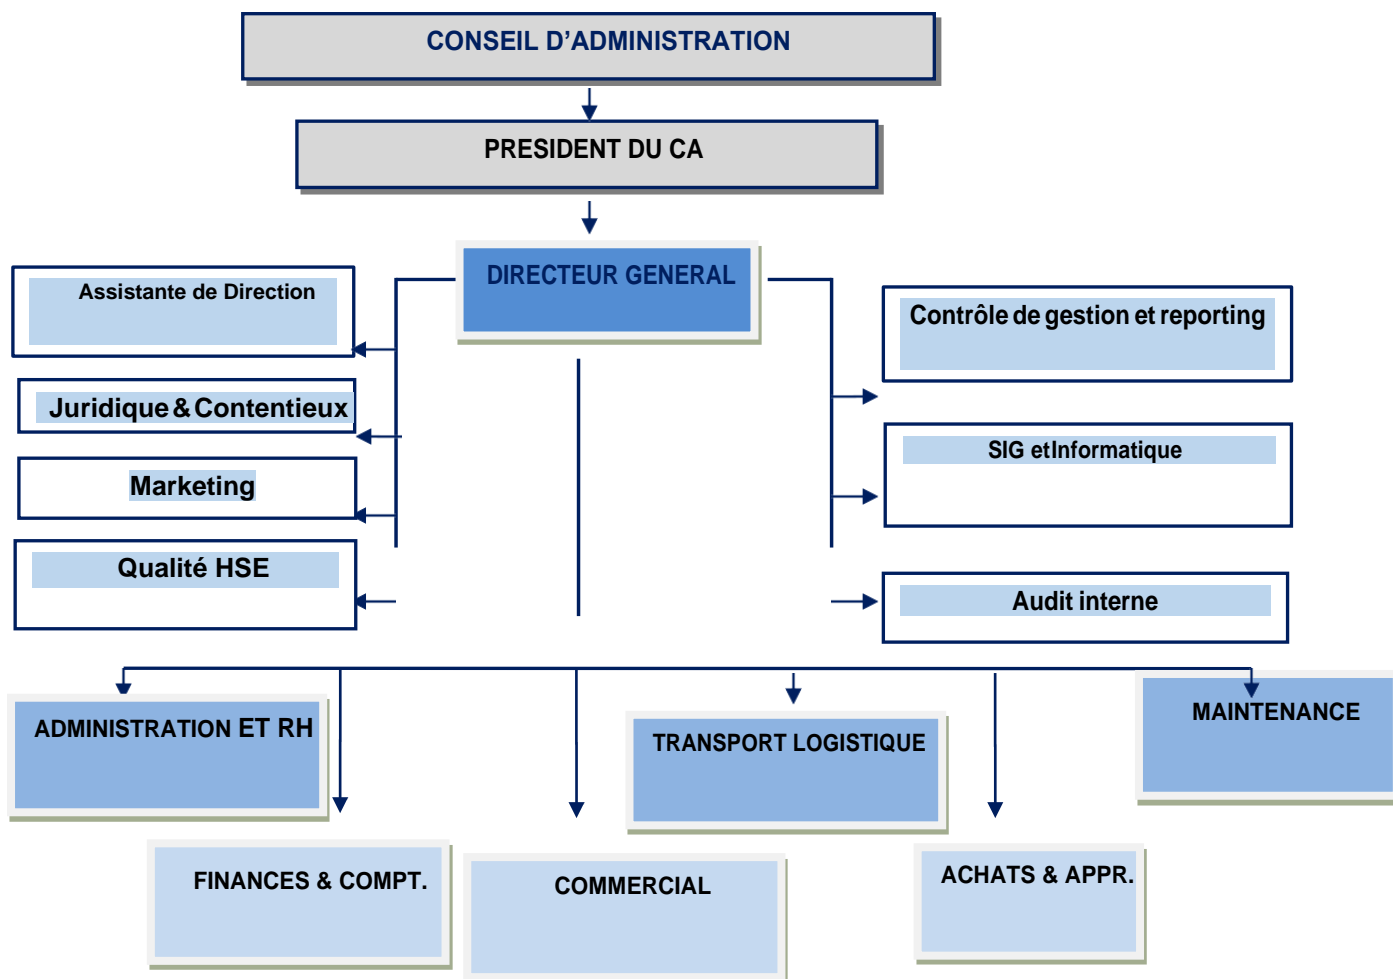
CONSEIL D'ADMINISTRATION

PRESIDENT DU CA

DIRECTEUR GENERAL

Assistante de Direction

Juridique & Contentieux

Marketing

Qualité HSE

Contrôle de gestion et reporting

SIG etInformatique

Audit interne

ADMINISTRATION ET RH

TRANSPORT LOGISTIQUE

MAINTENANCE

FINANCES & COMPT.

COMMERCIAL

ACHATS & APPR.